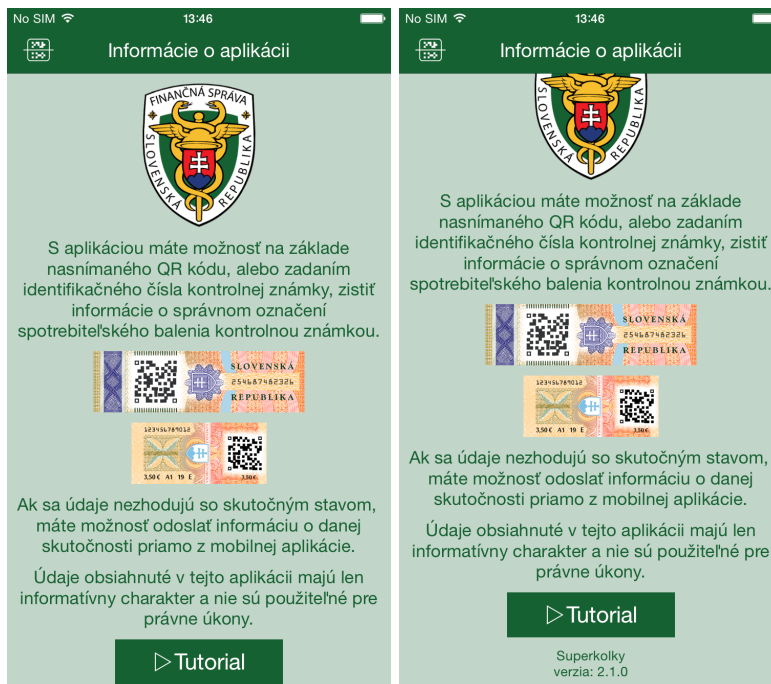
No SIM 13:46

Informácie o aplikácii

FINANČNÁ SPRÁVA
SLOVENSKÁ REPUBLIKA

S aplikáciou máte možnosť na základe nasnímaného QR kódu, alebo zadaním identifikačného čísla kontrolnej známky, zistiť informácie o správnom označení spotrebiteľského balenia kontrolnou známkou.

SLOVENSKÁ
254548782326
REPUBLIKA

123456789012
3,50 € A1 19 E
3,50 €

Ak sa údaje nezhodujú so skutočným stavom, máte možnosť odoslať informáciu o danej skutočnosti priamo z mobilnej aplikácie.

Údaje obsiahnuté v tejto aplikácii majú len informatívny charakter a nie sú použiteľné pre právne úkony.

Tutorial

No SIM 13:46

Informácie o aplikácii

SLOVENSKÁ REPUBLIKA

S aplikáciou máte možnosť na základe nasnímaného QR kódu, alebo zadaním identifikačného čísla kontrolnej známky, zistiť informácie o správnom označení spotrebiteľského balenia kontrolnou známkou.

SLOVENSKÁ
254548782326
REPUBLIKA

123456789012
3,50 € A1 19 E
3,50 €

Ak sa údaje nezhodujú so skutočným stavom, máte možnosť odoslať informáciu o danej skutočnosti priamo z mobilnej aplikácie.

Údaje obsiahnuté v tejto aplikácii majú len informatívny charakter a nie sú použiteľné pre právne úkony.

Tutorial

Superkolky
verzia: 2.1.0